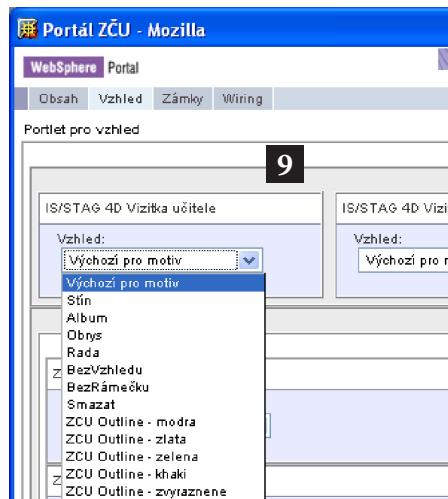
Portál ZČU - Mozilla

WebSphere Portal

Obsah Vzhled Zámky Wiring

Portlet pro vzhled

9

IS/STAG 4D Vizitka učitele

Vzhled:

Výchozí pro motiv

Výchozí pro motiv
Stín
Album
Obrys
Rada
BezVzhledu
BezRámečku
Smazat
ZCU Outline - modra
ZCU Outline - zlata
ZCU Outline - zelena
ZCU Outline - khaki
ZCU Outline - zvyraznene

IS/STAG 4D Vizi

Vzhled:

Výchozí pro r